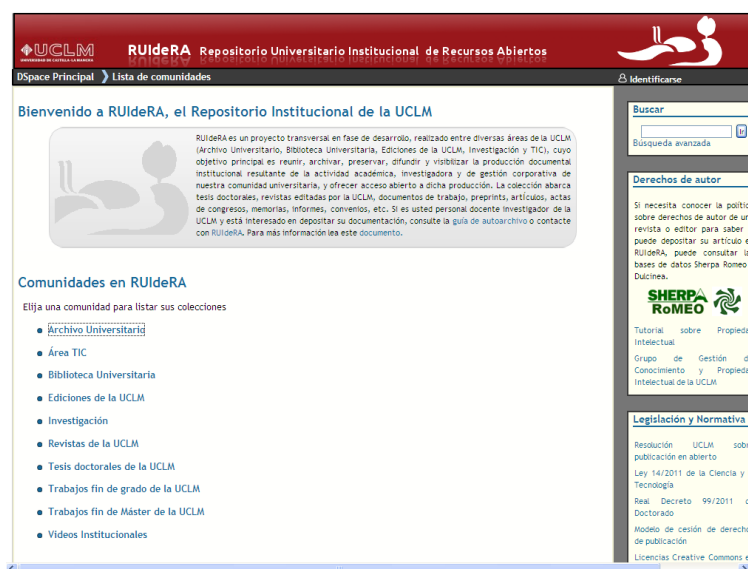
UCLM
UNIVERSIDAD DE CASTILLA-LA MANCHA

RUIdeRA Repositorio Universitario Institucional de Recursos Abiertos

DSpace Principal Lista de comunidades

Identificarse

Bienvenido a RUIdeRA, el Repositorio Institucional de la UCLM

RUIdeRA es un proyecto transversal en fase de desarrollo, realizado entre diversas áreas de la UCLM (Archivo Universitario, Biblioteca Universitaria, Ediciones de la UCLM, Investigación y TIC), cuyo objetivo principal es reunir, archivar, preservar, difundir y visibilizar la producción documental institucional resultante de la actividad académica, investigadora y de gestión corporativa de nuestra comunidad universitaria, y ofrecer acceso abierto a dicha producción. La colección abarca tesis doctorales, revistas editadas por la UCLM, documentos de trabajo, preprints, artículos, actas de congresos, memorias, informes, convenios, etc. Si es usted personal docente investigador de la UCLM y está interesado en depositar su documentación, consulte la guía de autoarchivo o contacte con RUIdeRA. Para más información lea este documento.

Comunidades en RUIdeRA

Elija una comunidad para listar sus colecciones

Archivo Universitario
Área TIC
Biblioteca Universitaria
Ediciones de la UCLM
Investigación
Revistas de la UCLM
Tesis doctorales de la UCLM
Trabajos fin de grado de la UCLM
Trabajos fin de Máster de la UCLM
Videos Institucionales

Buscar
Búsqueda avanzada

Derechos de autor
Si necesita conocer la polític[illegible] sobre derechos de autor de un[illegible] revista o editor para saber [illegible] puede depositar su artículo e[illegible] RUIdeRA, puede consultar l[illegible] bases de datos Sherpa Romeo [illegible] Dulcinea.

SHERPA RoMEO

Tutorial sobre Propied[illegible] Intelectual

Grupo de Gestión d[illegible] Conocimiento y Propied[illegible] Intelectual de la UCLM

Legislación y Normativa

Resolución UCLM sobr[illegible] publicación en abierto

Ley 14/2011 de la Ciencia y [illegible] Tecnología

Real Decreto 99/2011 d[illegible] Doctorado

Modelo de cesión de derecho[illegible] de publicación

Licencias Creative Commons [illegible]